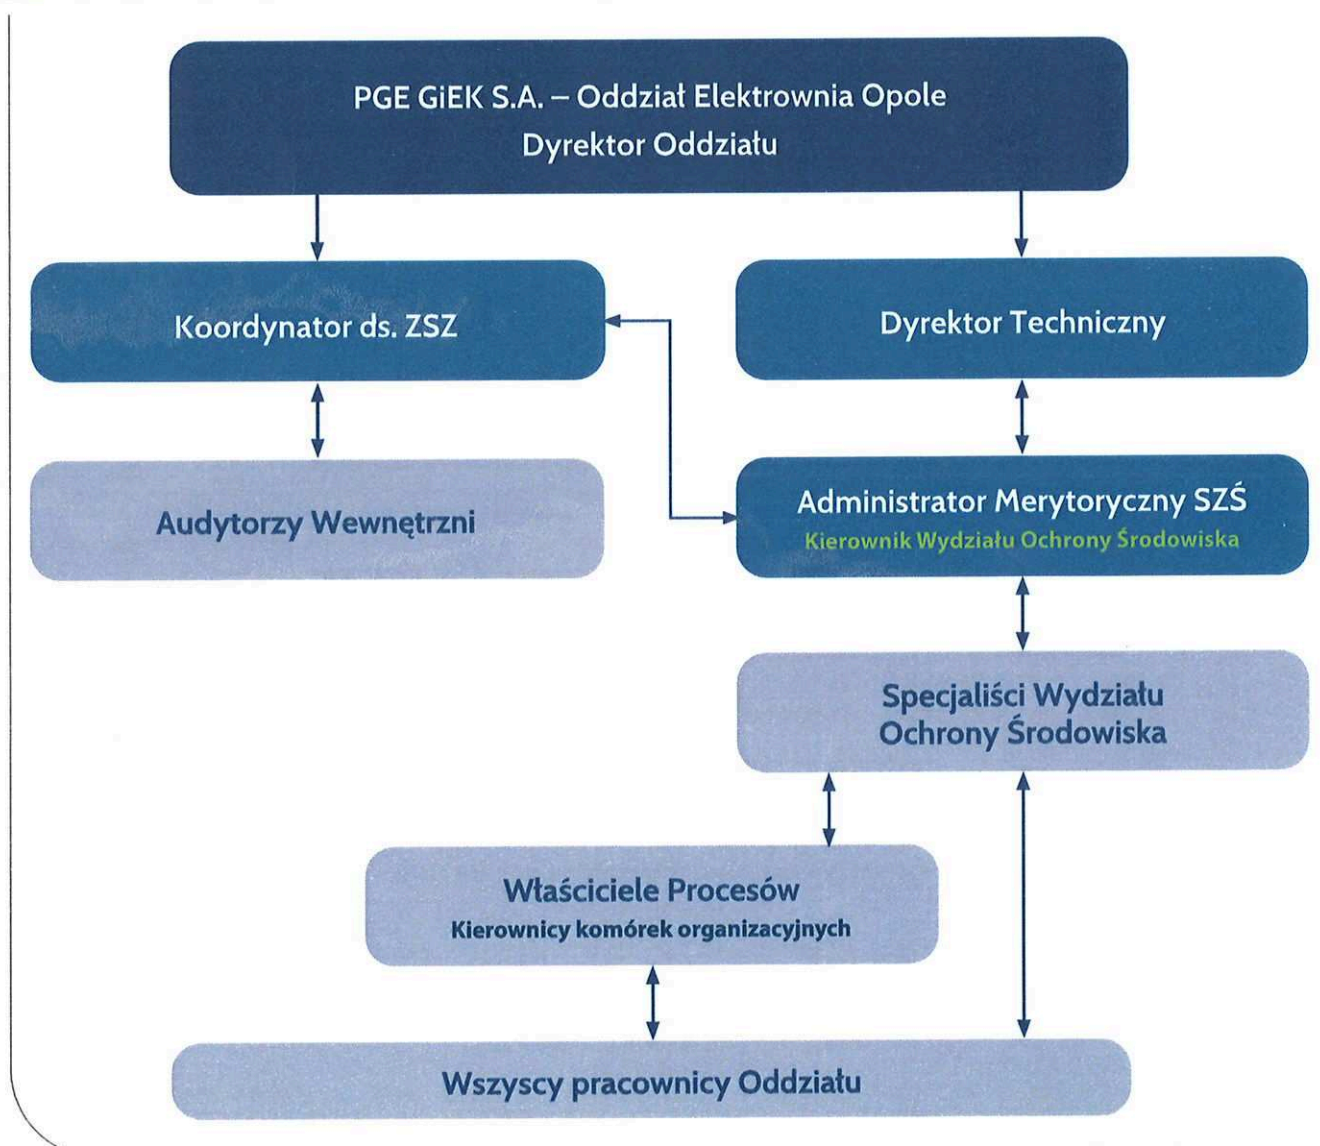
PGE GiEK S.A. – Oddział Elektrownia Opole
Dyrektor Oddziału

Koordynator ds. ZSZ

Dyrektor Techniczny

Audytorzy Wewnętrzni

Administrator Merytoryczny SZŚ
Kierownik Wydziału Ochrony Środowiska

Specjaliści Wydziału Ochrony Środowiska

Właściciele Procesów
Kierownicy komórek organizacyjnych

Wszyscy pracownicy Oddziału